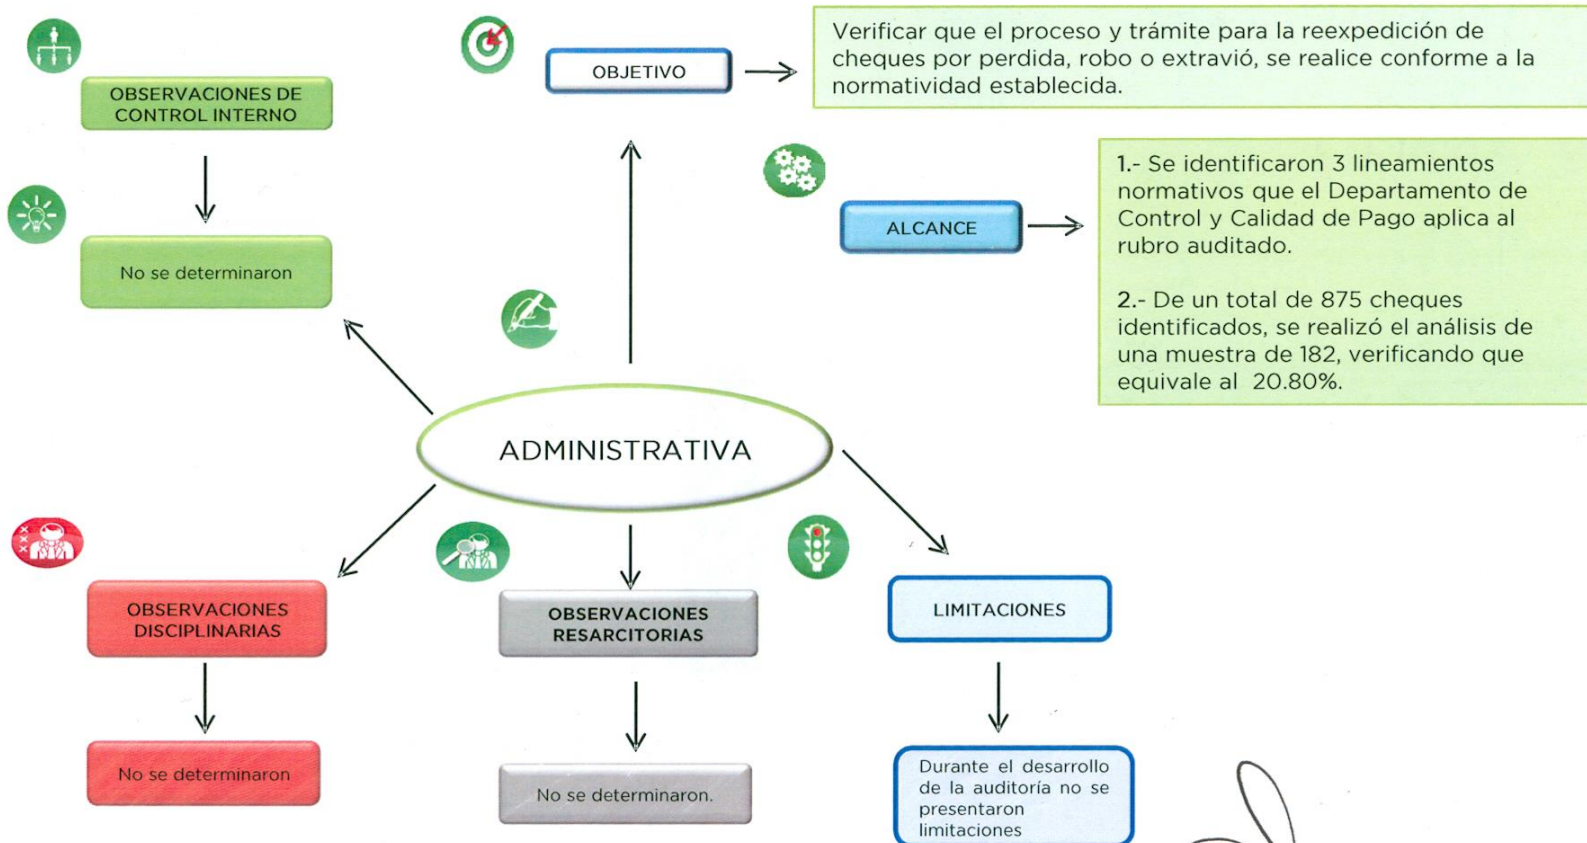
OBSERVACIONES DE CONTROL INTERNO

No se determinaron

OBJETIVO

Verificar que el proceso y trámite para la reexpedición de cheques por perdida, robo o extravió, se realice conforme a la normatividad establecida.

ALCANCE

1.- Se identificaron 3 lineamientos normativos que el Departamento de Control y Calidad de Pago aplica al rubro auditado.

2.- De un total de 875 cheques identificados, se realizó el análisis de una muestra de 182, verificando que equivale al 20.80%.

ADMINISTRATIVA

OBSERVACIONES DISCIPLINARIAS

No se determinaron

OBSERVACIONES RESARCITORIAS

No se determinaron.

LIMITACIONES

Durante el desarrollo de la auditoría no se presentaron limitaciones